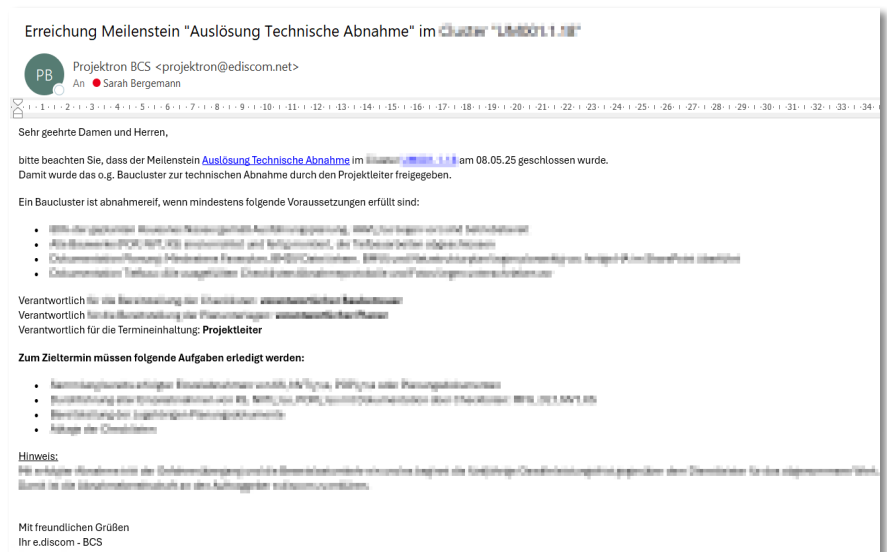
Erreichung Meilenstein "Auslösung Technische Abnahme" im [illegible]

PB

Projektron BCS <projektron@ediscom.net>

An Sarah Bergemann

1 · 2 · 3 · 4 · 5 · 6 · 7 · 8 · 9 · 10 · 11 · 12 · 13 · 14 · 15 · 16 · 17 · 18 · 19 · 20 · 21 · 22 · 23 · 24 · 25 · 26 · 27 · 28 · 29 · 30 · 31 · 32 · 33 · 34

Sehr geehrte Damen und Herren,

bitte beachten Sie, dass der Meilenstein Auslösung Technische Abnahme im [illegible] am 08.05.25 geschlossen wurde.
Damit wurde das o.g. Baucluster zur technischen Abnahme durch den Projektleiter freigegeben.

Ein Baucluster ist abnahmereif, wenn mindestens folgende Voraussetzungen erfüllt sind:

- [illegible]
- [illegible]
- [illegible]
- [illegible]

Verantwortlich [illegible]
Verantwortlich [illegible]
Verantwortlich für die Termineinhaltung: Projektleiter

Zum Zieltermin müssen folgende Aufgaben erledigt werden:

- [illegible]
- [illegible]
- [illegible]
- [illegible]

Hinweis:
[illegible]

Mit freundlichen Grüßen
Ihr e.discom - BCS